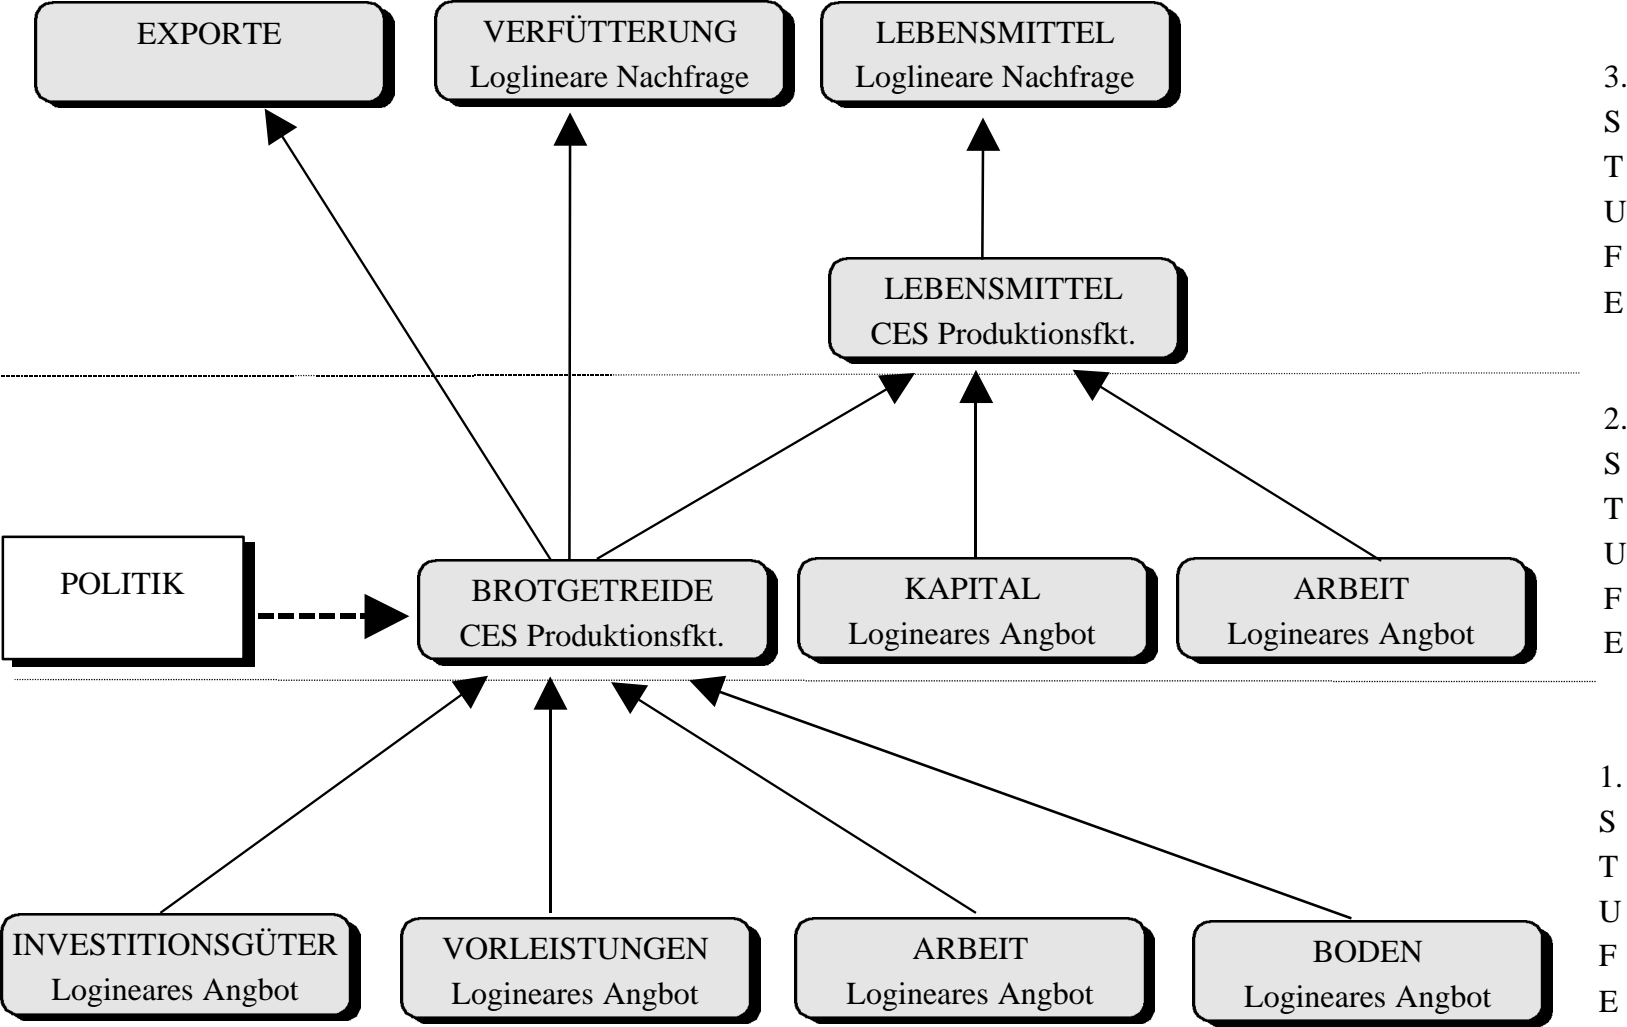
EXPORTE

VERFÜTTERUNG
Loglineare Nachfrage

LEBENSMITTEL
Loglineare Nachfrage

3.
S
T
U
F
E

LEBENSMITTEL
CES Produktionsfkt.

2.
S
T
U
F
E

POLITIK

BROTGETREIDE
CES Produktionsfkt.

KAPITAL
Logineares Angbot

ARBEIT
Logineares Angbot

1.
S
T
U
F
E

INVESTITIONSGÜTER
Logineares Angbot

VORLEISTUNGEN
Logineares Angbot

ARBEIT
Logineares Angbot

BODEN
Logineares Angbot